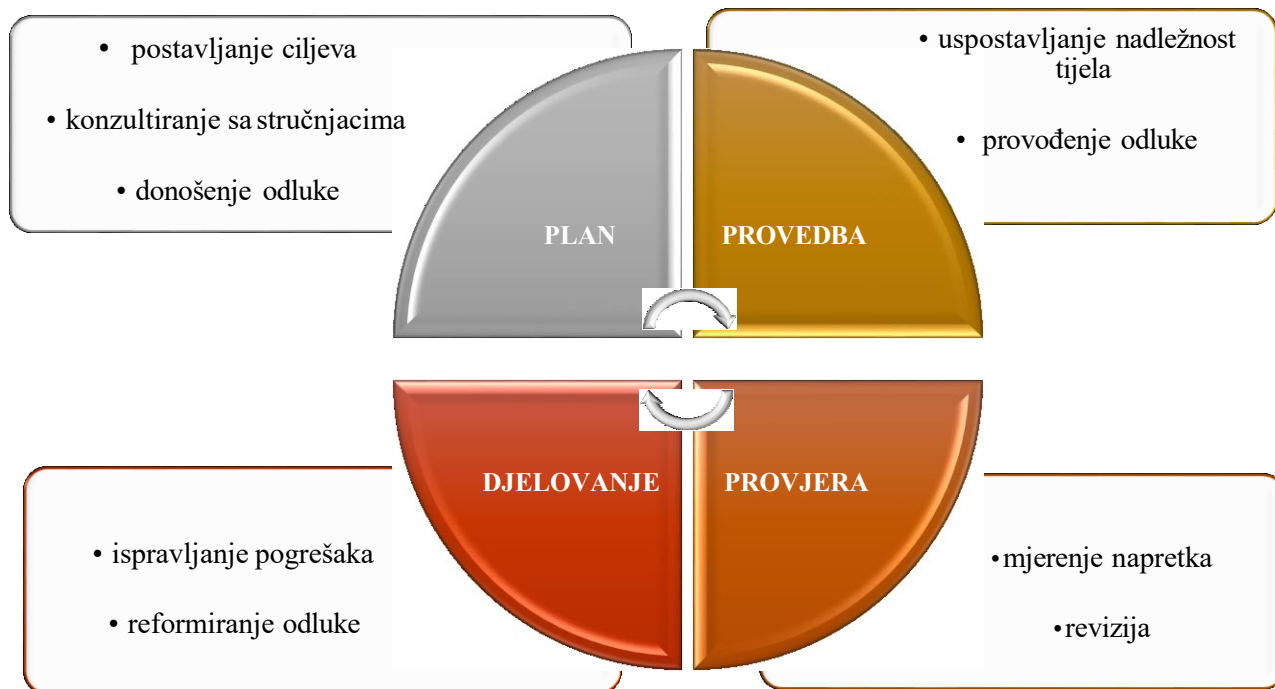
• postavljanje ciljeva

• konzultiranje sa stručnjacima

• donošenje odluke

• uspostavljanje nadležnost tijela

• provođenje odluke

PLAN

PROVEDBA

DJELOVANJE

PROVJERA

• ispravljanje pogrešaka

• reformiranje odluke

•mjerenje napretka

•revizija